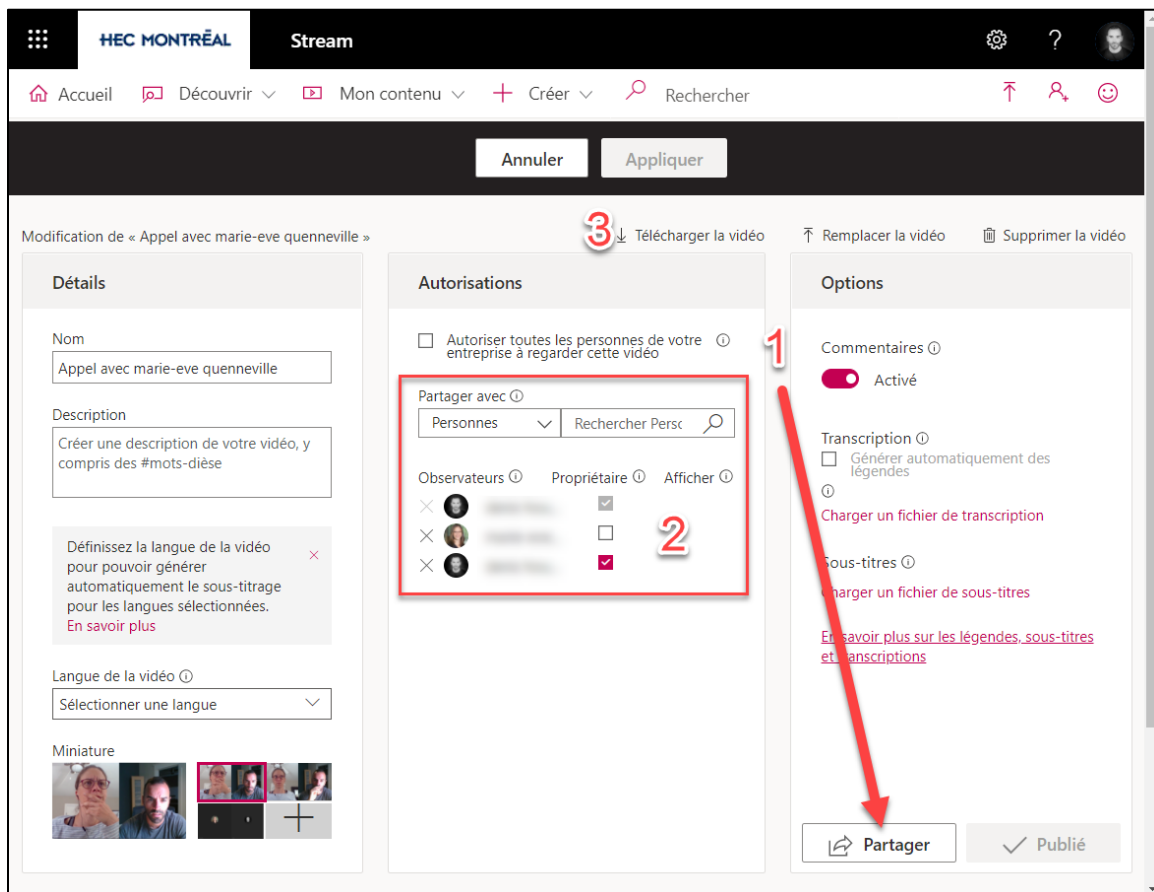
HEC MONTRÉAL Stream

Accueil Découvrir Mon contenu Créer Rechercher

Annuler Appliquer

Modification de « Appel avec marie-eve quenneville »

3 Télécharger la vidéo Remplacer la vidéo Supprimer la vidéo

Détails

Nom
Appel avec marie-eve quenneville

Description
Créer une description de votre vidéo, y compris des #mots-dièse

Définissez la langue de la vidéo pour pouvoir générer automatiquement le sous-titrage pour les langues sélectionnées.
En savoir plus

Langue de la vidéo
Sélectionner une langue

Miniature

Autorisations

Autoriser toutes les personnes de votre entreprise à regarder cette vidéo

Partager avec
Personnes Rechercher Perso

Observateurs Propriétaire Afficher

2

Options

1

Commentaires
Activé

Transcription
Générer automatiquement des légendes
Charger un fichier de transcription

Sous-titres
Charger un fichier de sous-titres

En savoir plus sur les légendes, sous-titres et transcriptions

Partager Publié